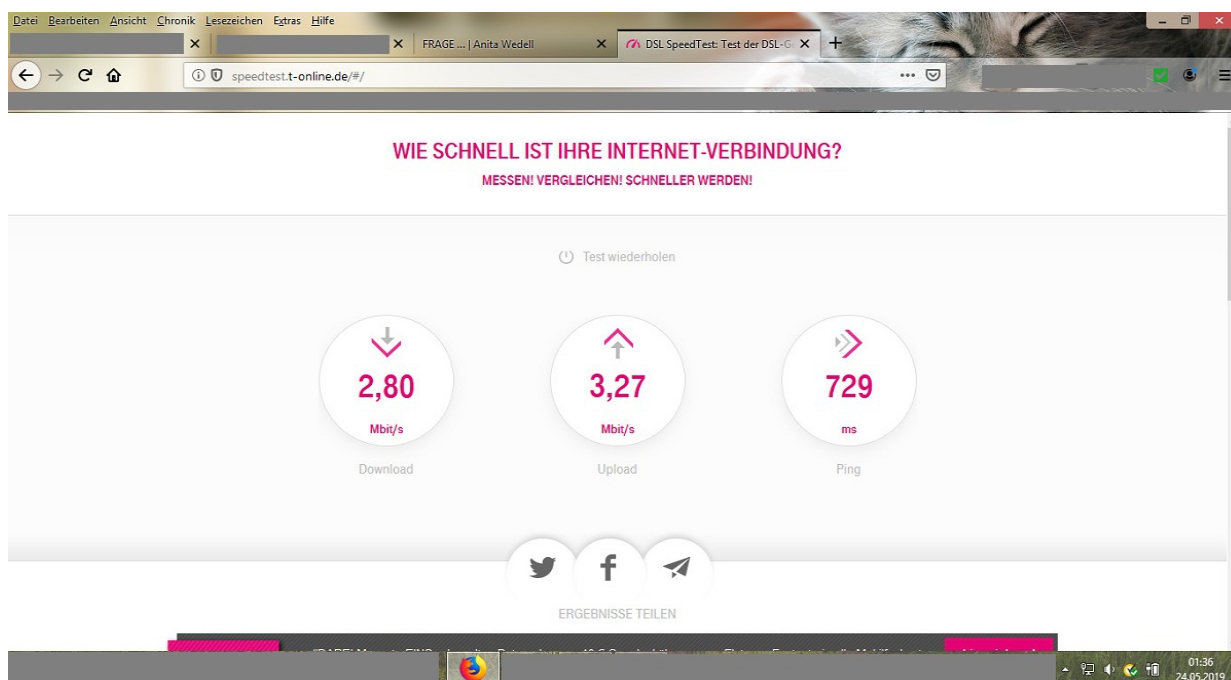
Datei Bearbeiten Ansicht Chronik Lesezeichen Extras Hilfe

FRAGE ... | Anita Wedell

DSL SpeedTest: Test der DSL-G

speedtest.t-online.de/#/

WIE SCHNELL IST IHRE INTERNET-VERBINDUNG?

MESSEN! VERGLEICHEN! SCHNELLER WERDEN!

Test wiederholen

2,80
Mbit/s
Download

3,27
Mbit/s
Upload

729
ms
Ping

ERGEBNISSE TEILEN

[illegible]

01:36
24.05.2019